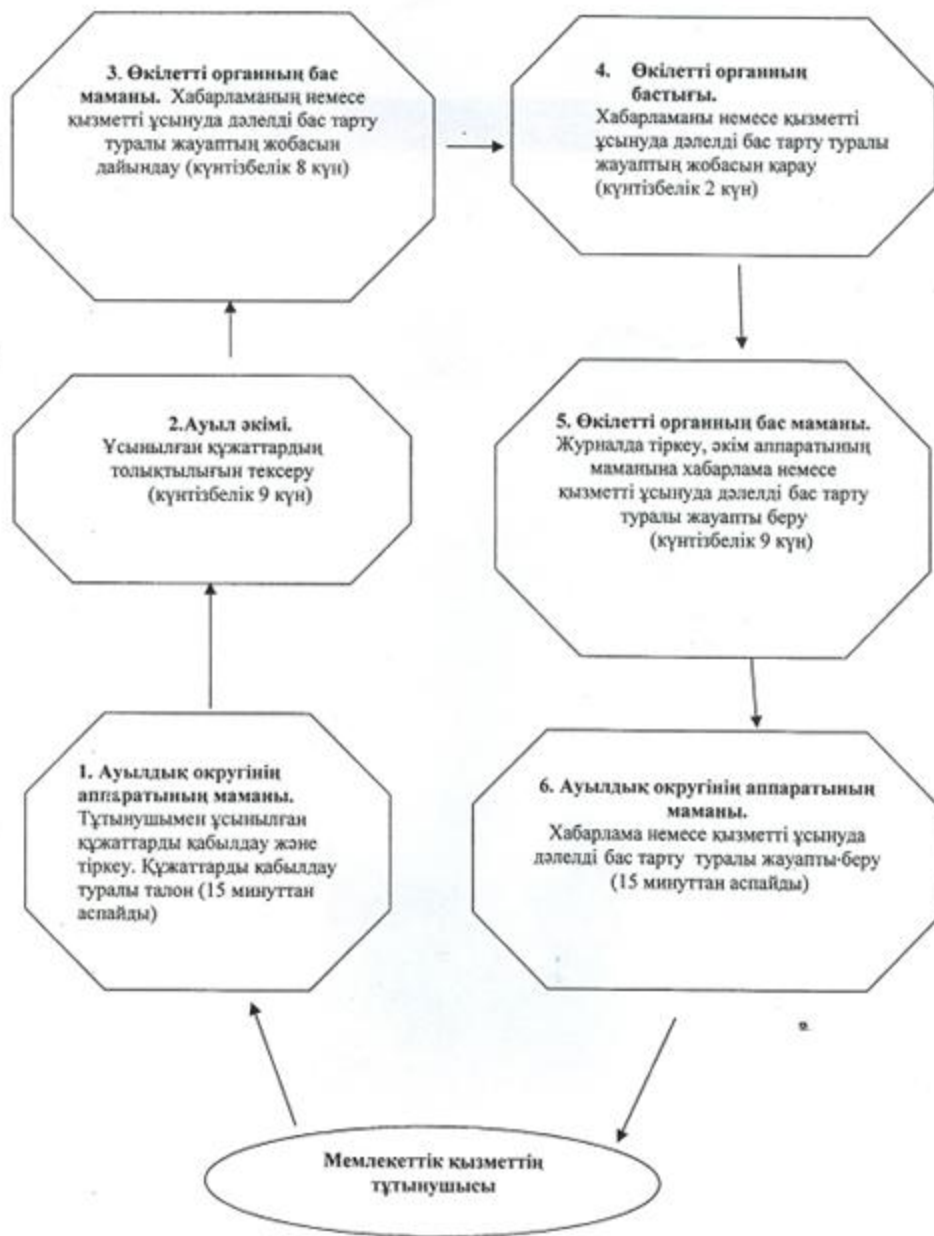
3. Өкілетті органның бас маманы. Хабарламаның немесе қызметті ұсынуда дәлелді бас тарту туралы жауаптың жобасын дайындау (күнтізбелік 8 күн)

4. Өкілетті органның бастығы.
Хабарламаны немесе қызметті ұсынуда дәлелді бас тарту туралы жауаптың жобасын қарау (күнтізбелік 2 күн)

2.Ауыл әкімі.
Ұсынылған құжаттардың толықтылығын тексеру (күнтізбелік 9 күн)

5. Өкілетті органның бас маманы.
Журналда тіркеу, әкім аппаратының маманына хабарлама немесе қызметті ұсынуда дәлелді бас тарту туралы жауапты беру (күнтізбелік 9 күн)

1. Ауылдық округінің аппаратының маманы.
Тұтынушымен ұсынылған құжаттарды қабылдау және тіркеу. Құжаттарды қабылдау туралы талон (15 минуттан аспайды)

6. Ауылдық округінің аппаратының маманы.
Хабарлама немесе қызметті ұсынуда дәлелді бас тарту туралы жауапты·беру (15 минуттан аспайды)

Мемлекеттік қызметтің тұтынушысы